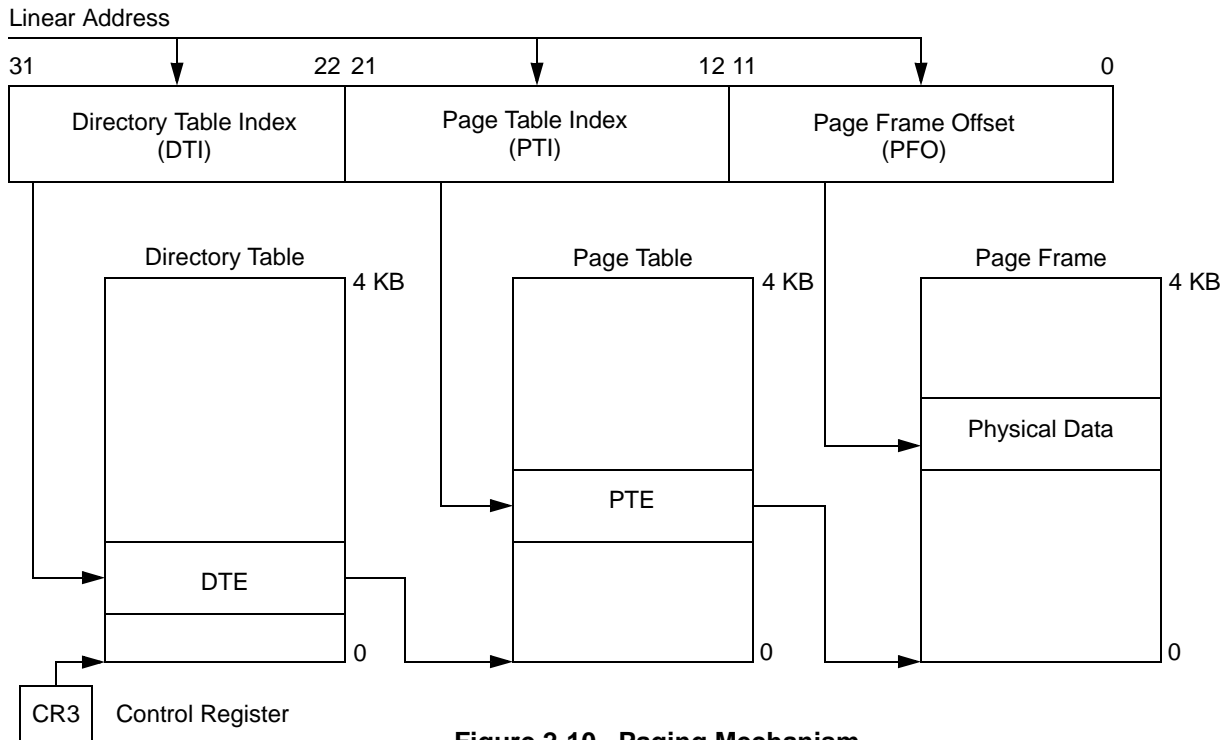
Linear Address

31 22 21 12 11 0

Directory Table Index
(DTI)

Page Table Index
(PTI)

Page Frame Offset
(PFO)

Directory Table

4 KB

DTE

0

Page Table

4 KB

PTE

0

Page Frame

4 KB

Physical Data

0

CR3 Control Register

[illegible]